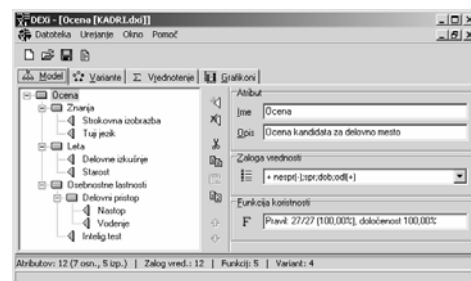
DEXi - [Ocena [KADRI.dxi]]
Datoteka Urejanje Okno Pomoč
Model Variante Σ Vrednotenje Grafikoni
Ocena
Znanja
Strokovna izobrazba
Tuji jezik
Leta
Delovne izkušnje
Starost
Osebnostne lastnosti
Delovni pristop
Nastop
Vodenje
Inteligenčni test
Atribut
Ime Ocena
Opis Ocena kandidata za delovno mesto
Zaloga vrednosti
+ nespr(-);spr;dob;odl(+)
Funkcija koristnosti
F Pravil: 27/27 (100,00%), določenost 100,00%
Atributov: 12 (7 osn., 5 izp.) | Zalog vred.: 12 | Funkcij: 5 | Variant: 4